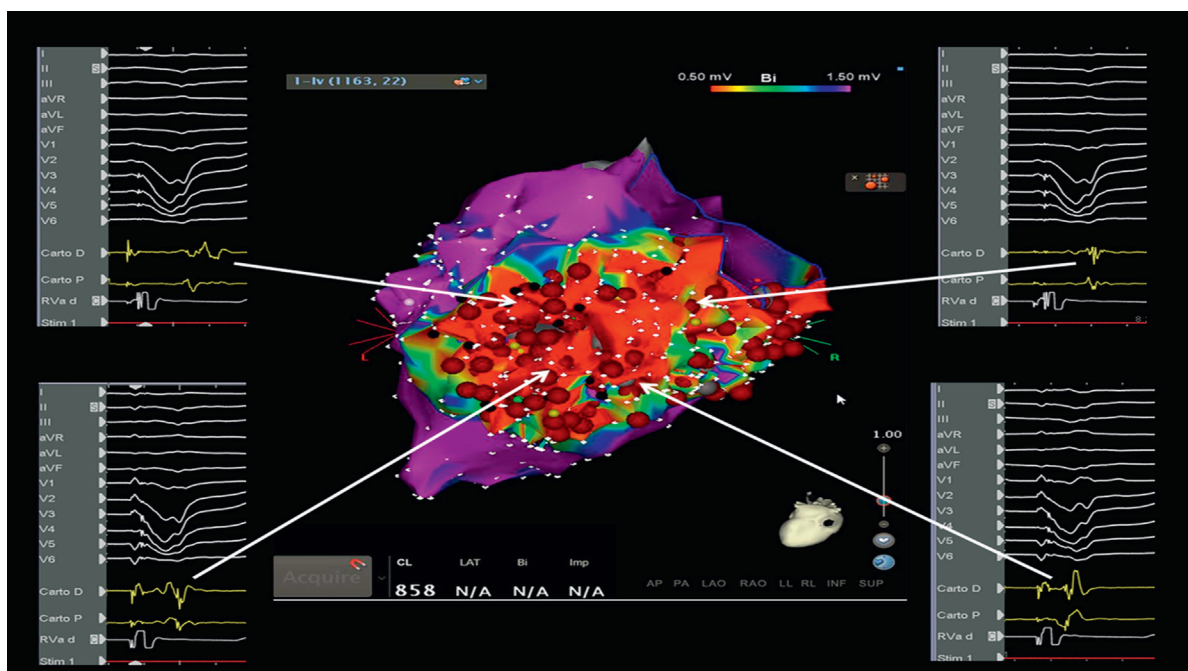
I
II
III
aVR
aVL
aVF
V1
V2
V3
V4
V5
V6
Carto D
Carto P
RVa d
Stim 1

1-lv (1163, 22)

0.50 mV Bi 1.50 mV

I
II
III
aVR
aVL
aVF
V1
V2
V3
V4
V5
V6
Carto D
Carto P
RVa d
Stim 1

L
R

I
II
III
aVR
aVL
aVF
V1
V2
V3
V4
V5
V6
Carto D
Carto P
RVa d
Stim 1

1.00

Acquire
CL 858
LAT N/A
Bi N/A
Imp N/A

AP PA LAO RAO LL RL INF SUP

I
II
III
aVR
aVL
aVF
V1
V2
V3
V4
V5
V6
Carto D
Carto P
RVa d
Stim 1